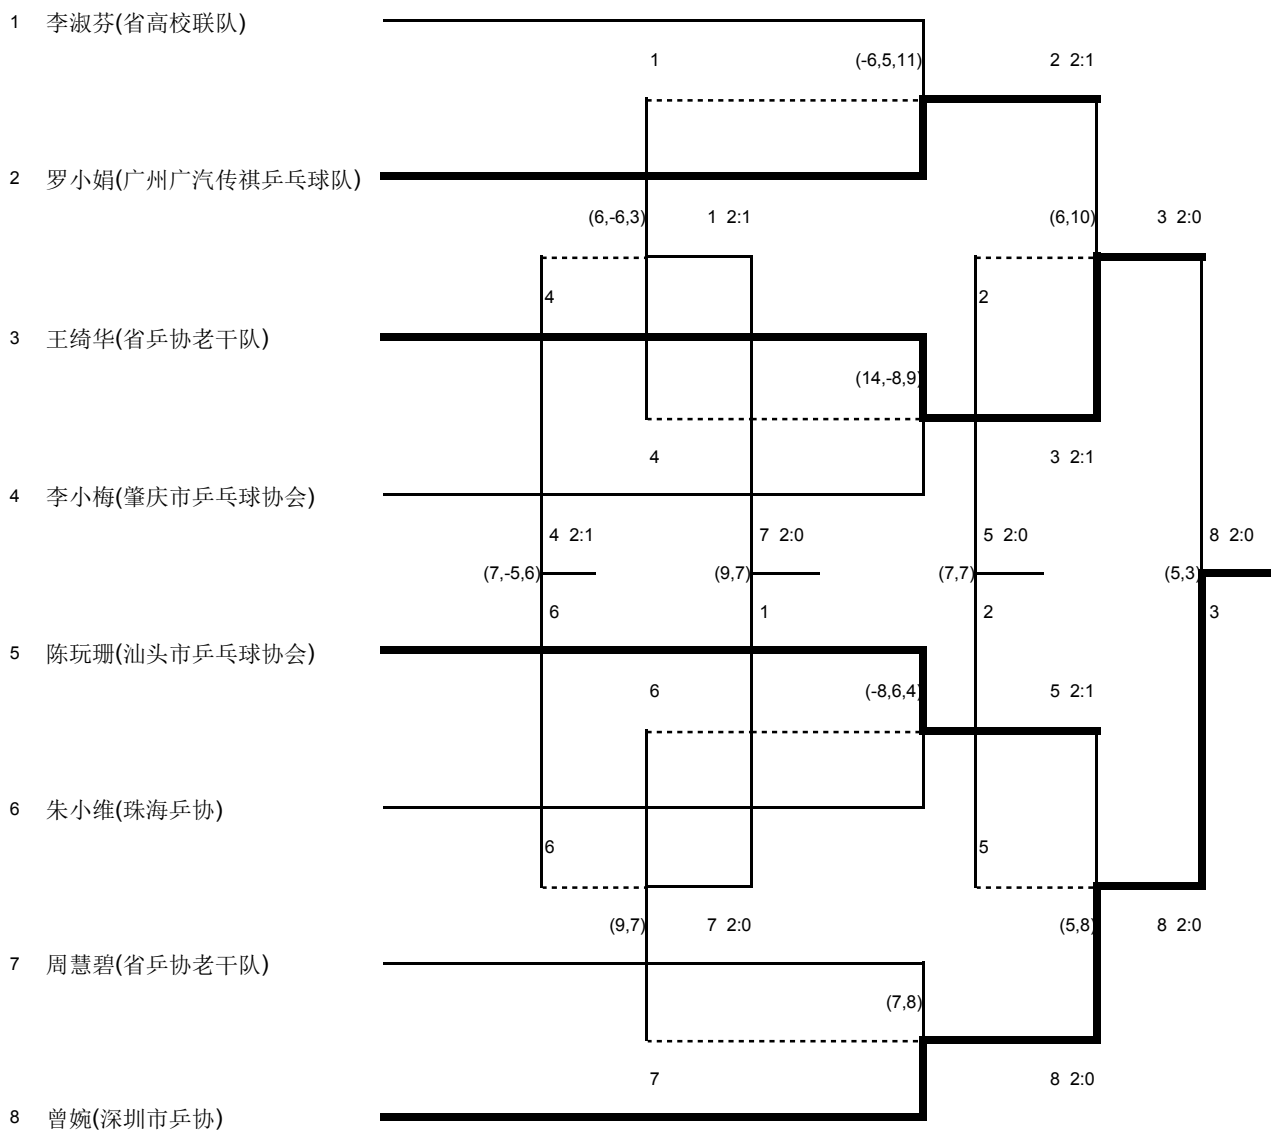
1 李淑芬(省高校联队)

1
(-6,5,11)
2 2:1

2 罗小娟(广州广汽传祺乒乓球队)

(6,-6,3)
1 2:1
(6,10)
3 2:0

4
2

3 王绮华(省乒协老干队)

(14,-8,9)

4
3 2:1

4 李小梅(肇庆市乒乓球协会)

4 2:1
7 2:0
5 2:0
8 2:0
(7,-5,6)
(9,7)
(7,7)
(5,3)
6
1
2
3

5 陈玩珊(汕头市乒乓球协会)

6
(-8,6,4)
5 2:1

6 朱小维(珠海乒协)

6
5

(9,7)
7 2:0
(5,8)
8 2:0

7 周慧碧(省乒协老干队)

(7,8)

7
8 2:0

8 曾婉(深圳市乒协)